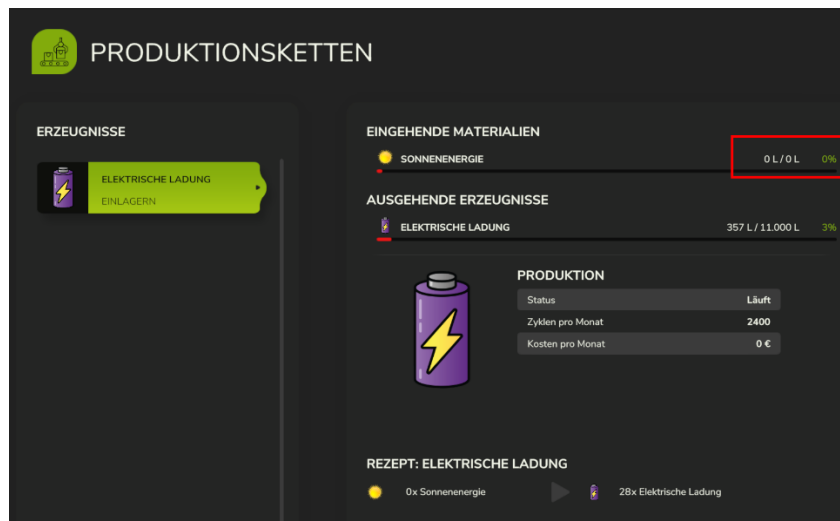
PRODUKTIONSKETTEN

ERZEUGNISSE

ELEKTRISCHE LADUNG
EINLAGERN

EINGEHENDE MATERIALIEN

SONNENENERGIE 0 L / 0 L 0%

AUSGEHENDE ERZEUGNISSE

ELEKTRISCHE LADUNG 357 L / 11.000 L 3%

PRODUKTION

| Status | Läuft |
|---|---|
| Zyklen pro Monat | 2400 |
| Kosten pro Monat | 0 € |

REZEPT: ELEKTRISCHE LADUNG

0x Sonnenenergie 28x Elektrische Ladung